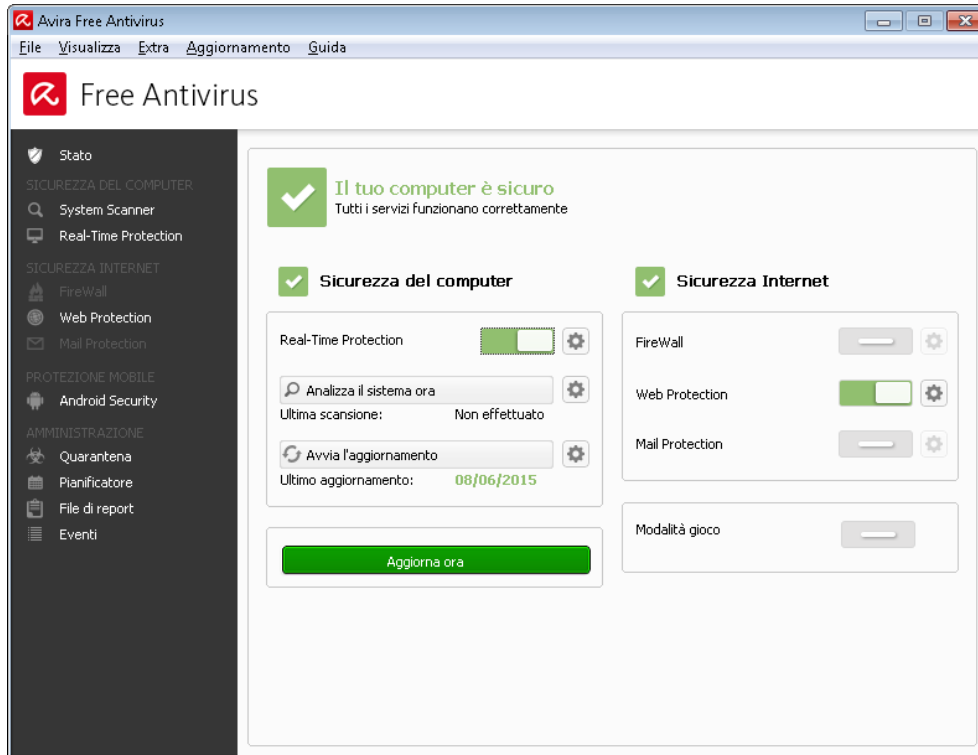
Avira Free Antivirus

File Visualizza Extra Aggiornamento Guida

Free Antivirus

Stato

SICUREZZA DEL COMPUTER

System Scanner

Real-Time Protection

SICUREZZA INTERNET

FireWall

Web Protection

Mail Protection

PROTEZIONE MOBILE

Android Security

AMMINISTRAZIONE

Quarantena

Pianificatore

File di report

Eventi

Il tuo computer è sicuro
Tutti i servizi funzionano correttamente

Sicurezza del computer

Real-Time Protection

Analizza il sistema ora

Ultima scansione: Non effettuato

Avvia l'aggiornamento

Ultimo aggiornamento: 08/06/2015

Aggiorna ora

Sicurezza Internet

FireWall

Web Protection

Mail Protection

Modalità gioco